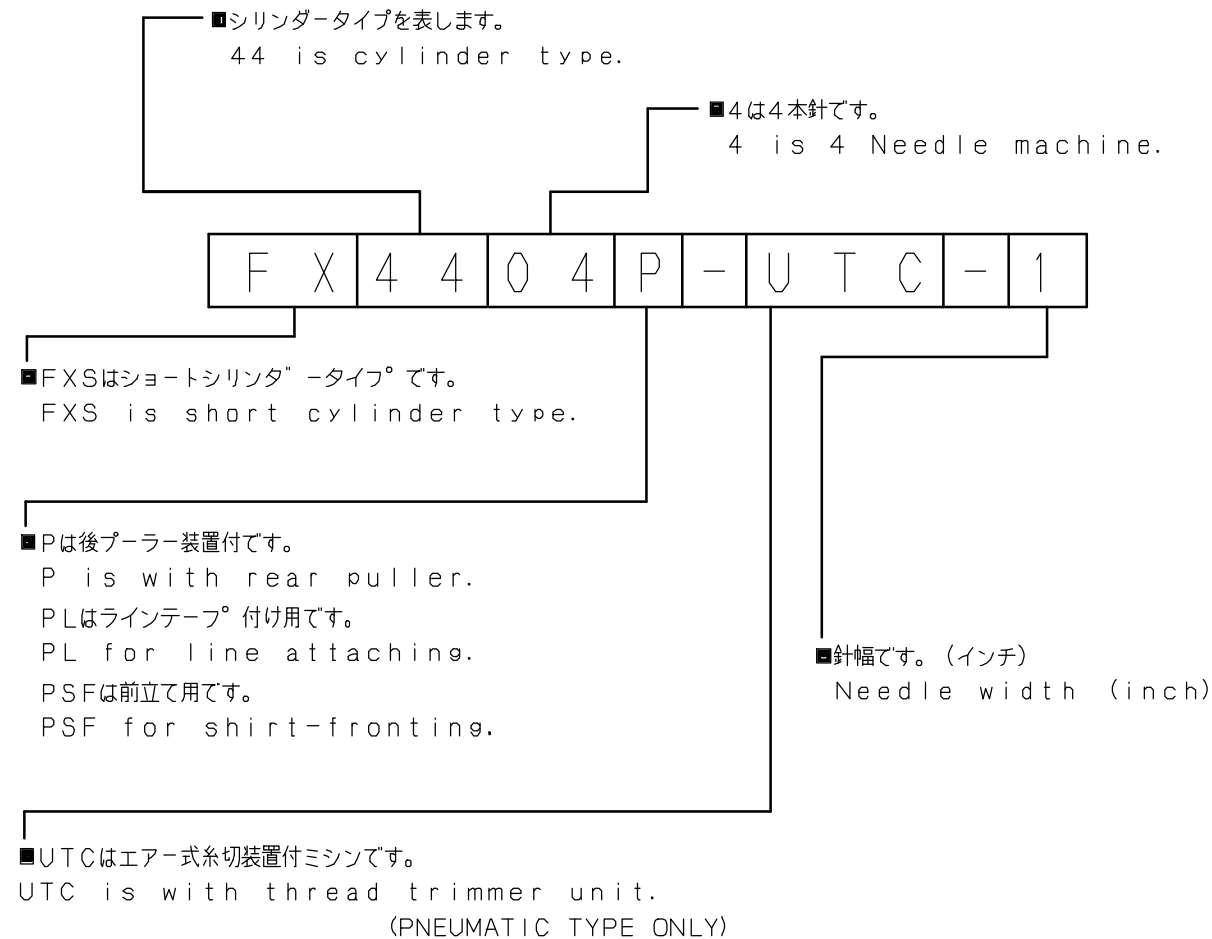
■シリンダータイプを表します。
44 is cylinder type.

■4は4本針です。
4 is 4 Needle machine.

| F X | 4 4 | 0 4 | P | - | U T C | - | 1 |
|---|---|---|---|---|---|---|---|

■FXSはショートシリンダ゛ータイフ゜です。
FXS is short cylinder type.

■Pは後プーラー装置付です。
P is with rear puller.
PLはラインテーフ゜付け用です。
PL for line attaching.
PSFは前立て用です。
PSF for shirt-fronting.

■針幅です。（インチ）
Needle width (inch)

■UTCはエアー式糸切装置付ミシンです。
UTC is with thread trimmer unit.
(PNEUMATIC TYPE ONLY)